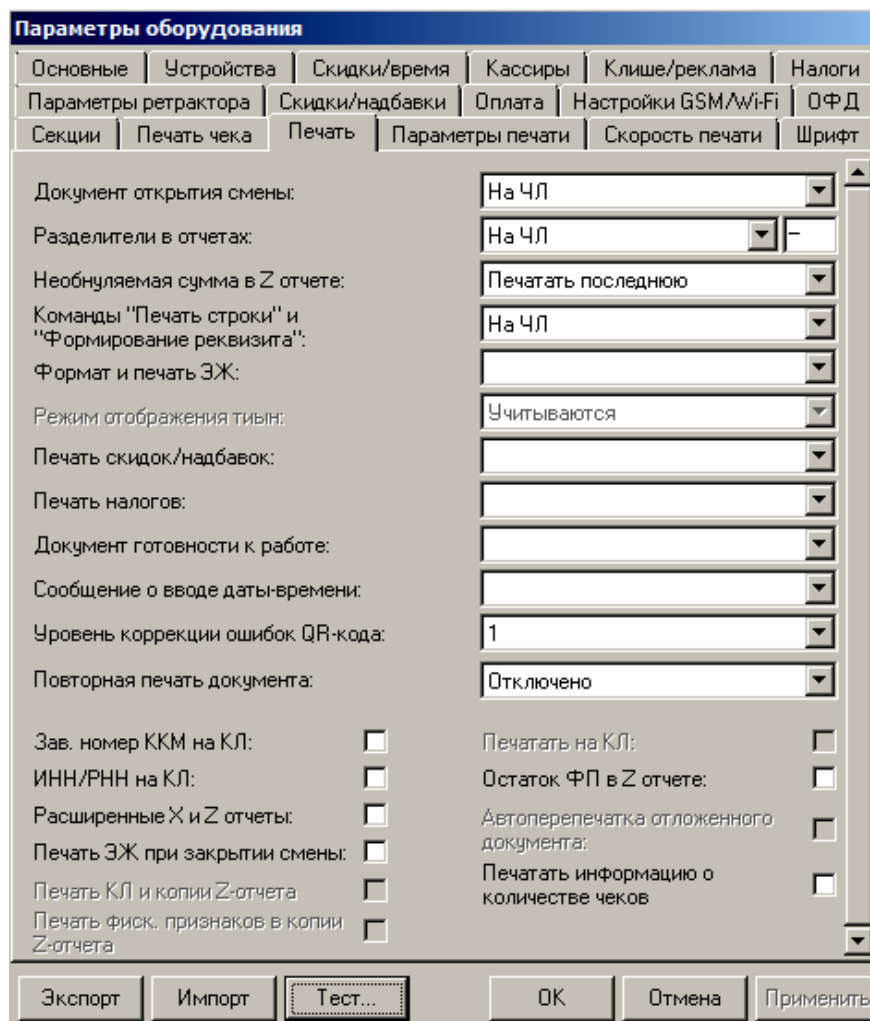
Параметры оборудования

Основные | Устройства | Скидки/время | Кассиры | Клише/реклама | Налоги
Параметры ретрактора | Скидки/надбавки | Оплата | Настройки GSM/Wi-Fi | ОФД
Секции | Печать чека | Печать | Параметры печати | Скорость печати | Шрифт

Документ открытия смены: На ЧЛ
Разделители в отчетах: На ЧЛ –
Необнуляемая сумма в Z отчете: Печатать последнюю
Команды "Печать строки" и "Формирование реквизита": На ЧЛ
Формат и печать ЭЖ:
Режим отображения тиын: Учитываются
Печать скидок/надбавок:
Печать налогов:
Документ готовности к работе:
Сообщение о вводе даты-времени:
Уровень коррекции ошибок QR-кода: 1
Повторная печать документа: Отключено

Зав. номер ККМ на КЛ:
ИНН/РНН на КЛ:
Расширенные X и Z отчеты:
Печать ЭЖ при закрытии смены:
Печать КЛ и копии Z-отчета
Печать фиск. признаков в копии Z-отчета

Печатать на КЛ:
Остаток ФП в Z отчете:
Автоперепечатка отложенного документа:
Печатать информацию о количестве чеков

Экспорт | Импорт | Тест... | ОК | Отмена | Применить